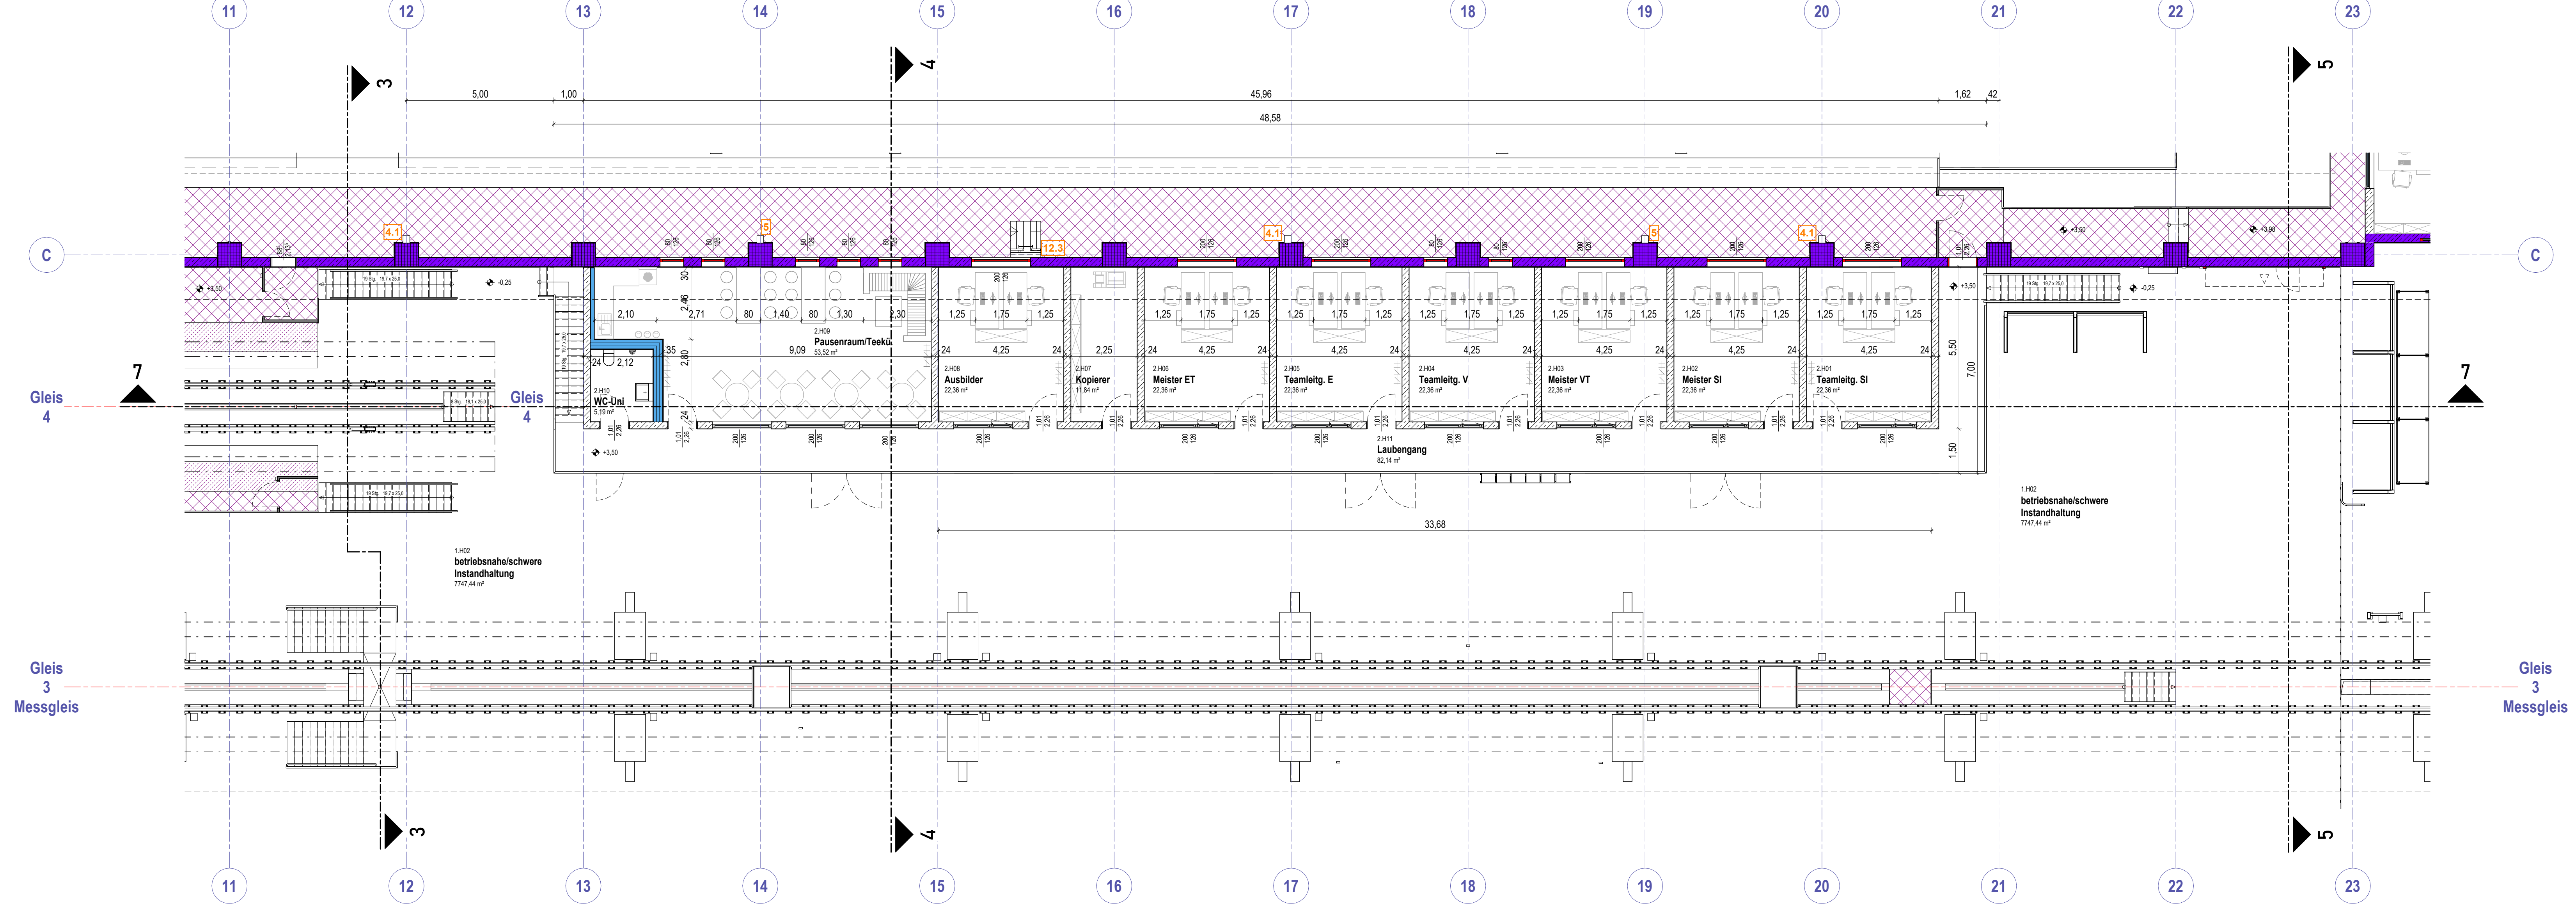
11 12 13 14 15 16 17 18 19 20 21 22 23

3 4 5

5,00 1,00 45,96 1,62 42

48,58

4.1 5 4.1 5 4.1 12.3

C C

+3,50 -0,25 +3,50 -0,25 +3,50 +3,50

2,10 2,71 80 1,40 80 1,30 2,30 1,25 1,75 1,25 1,25 1,75 1,25 1,25 1,75 1,25 1,25 1,75 1,25 1,25 1,75 1,25 1,25 1,75 1,25 1,25 1,75 1,25

2,46 2,80 9,09 24 4,25 24 2,25 24 4,25 24 4,25 24 4,25 24 4,25 24 4,25 24 4,25 24

2.H09 Pausenraum/Teeküche 53,52 m²

24 2,12 35

2.H10 WC-Uni 5,19 m²

2.H08 Ausbilder 22,36 m²

2.H07 Kopierer 11,84 m²

2.H06 Meister ET 22,36 m²

2.H05 Teamleitg. E 22,36 m²

2.H04 Teamleitg. V 22,36 m²

2.H03 Meister VT 22,36 m²

2.H02 Meister SI 22,36 m²

2.H01 Teamleitg. SI 22,36 m²

5,50 7,00 1,50

2.H11 Laubengang 82,14 m²

7 7

Gleis 4

Gleis 4

33,68

1.H02 betriebsnahe/schwere Instandhaltung 7747,44 m²

1.H02 betriebsnahe/schwere Instandhaltung 7747,44 m²

Gleis 3 Messgleis

Gleis 3 Messgleis

3 4 5

11 12 13 14 15 16 17 18 19 20 21 22 23